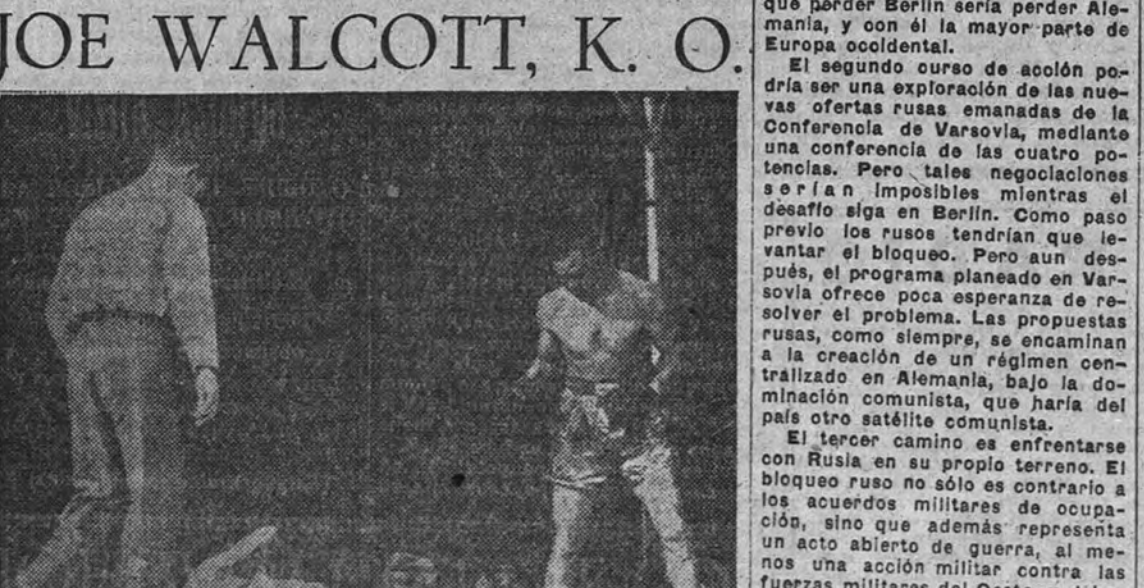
JOE WALCOTT, K. O.

que perder Berlín sería perder Alemania, y con él la mayor parte de Europa occidental.

El segundo curso de acción podría ser una exploración de las nuevas ofertas rusas emanadas de la Conferencia de Varsovia, mediante una conferencia de las cuatro potencias. Pero tales negociaciones serían imposibles mientras el desafío siga en Berlín. Como paso previo los rusos tendrían que levantar el bloqueo. Pero aun después, el programa planeado en Varsovia ofrece poca esperanza de resolver el problema. Las propuestas rusas, como siempre, se encaminan a la creación de un régimen centralizado en Alemania, bajo la dominación comunista, que haría del país otro satélite comunista.

El tercer camino es enfrentarse con Rusia en su propio terreno. El bloqueo ruso no sólo es contrario a los acuerdos militares de ocupación, sino que además representa un acto abierto de guerra, al menos una acción militar contra las fuerzas militares del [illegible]